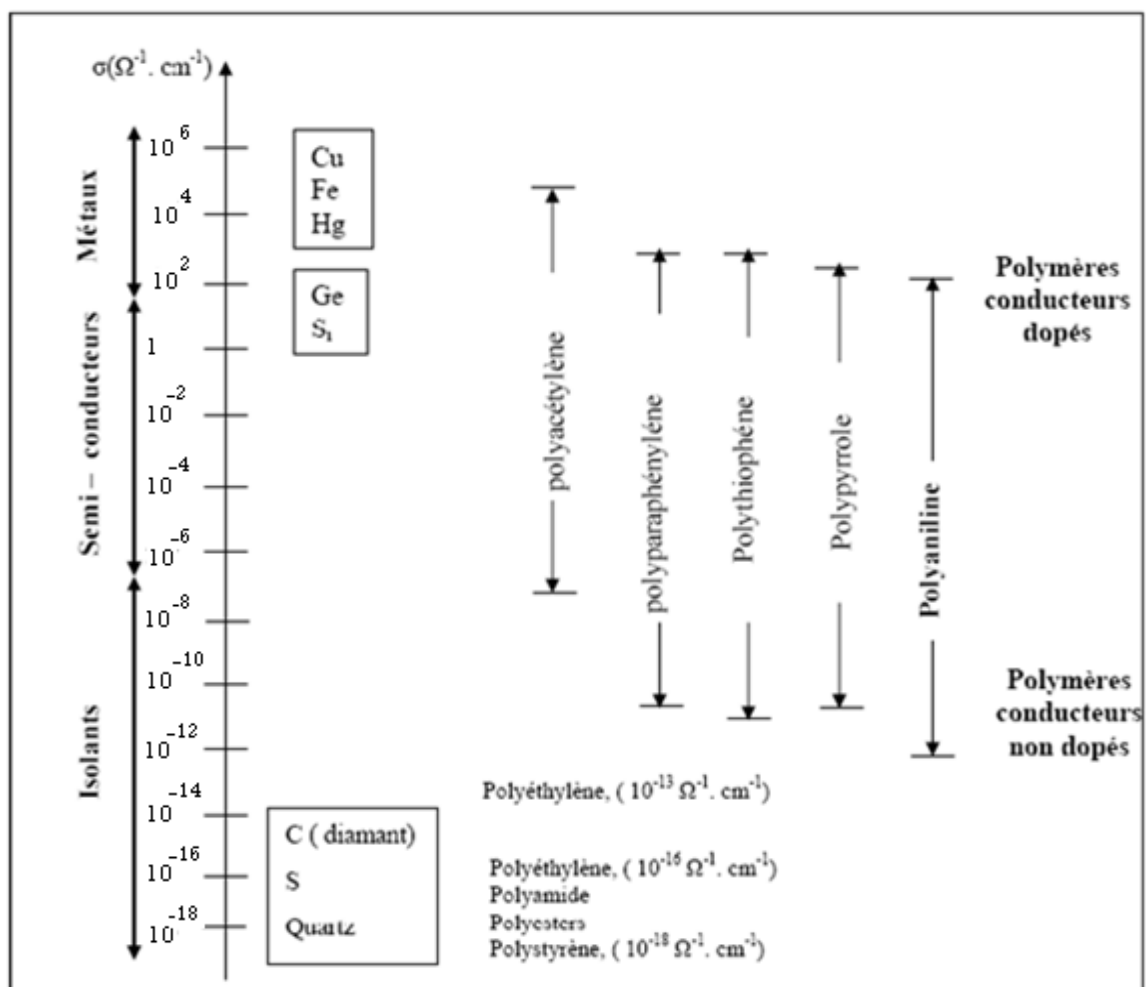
$\sigma(\Omega^{-1}.\ cm^{-1})$

Métaux

Semi – conducteurs

Isolants

$10^6$
$10^4$
$10^2$
1
$10^{-2}$
$10^{-4}$
$10^{-6}$
$10^{-8}$
$10^{-10}$
$10^{-12}$
$10^{-14}$
$10^{-16}$
$10^{-18}$

Cu
Fe
Hg

Ge
$S_i$

C ( diamant)
S
Quartz

polyacétylène

polyparaphénylène

Polythiophéne

Polypyrrole

Polyaniline

Polymères conducteurs dopés

Polymères conducteurs non dopés

Polyéthylène, ( $10^{-13}\ \Omega^{-1}.\ cm^{-1}$)

Polyéthylène, ( $10^{-16}\ \Omega^{-1}.\ cm^{-1}$)
Polyamide
Polyesters
Polystyrène, ( $10^{-18}\ \Omega^{-1}.\ cm^{-1}$)